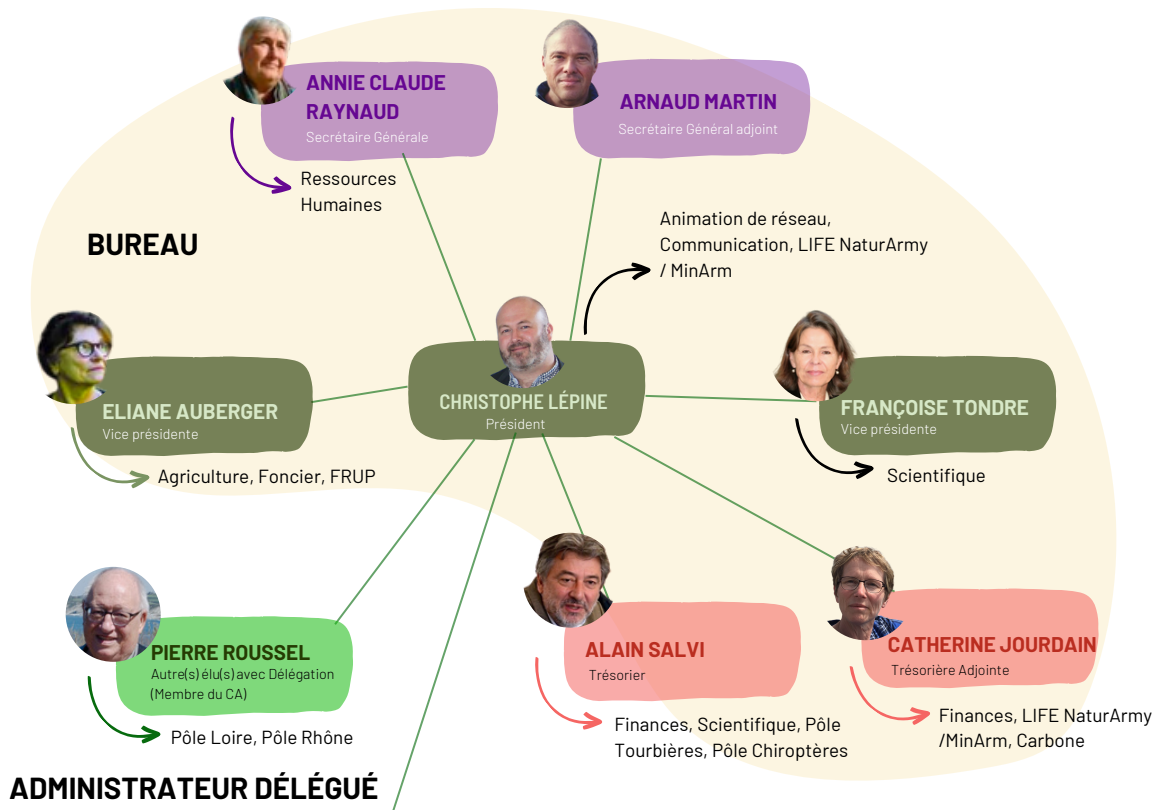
ANNIE CLAUDE RAYNAUD
Secrétaire Générale

Ressources Humaines

ARNAUD MARTIN
Secrétaire Général adjoint

BUREAU

Animation de réseau, Communication, LIFE NaturArmy / MinArm

ELIANE AUBERGER
Vice présidente

CHRISTOPHE LÉPINE
Président

FRANÇOISE TONDRE
Vice présidente

Agriculture, Foncier, FRUP

Scientifique

PIERRE ROUSSEL
Autre(s) élu(s) avec Délégation (Membre du CA)

Pôle Loire, Pôle Rhône

ALAIN SALVI
Trésorier

Finances, Scientifique, Pôle Tourbières, Pôle Chiroptères

CATHERINE JOURDAIN
Trésorière Adjointe

Finances, LIFE NaturArmy /MinArm, Carbone

ADMINISTRATEUR DÉLÉGUÉ